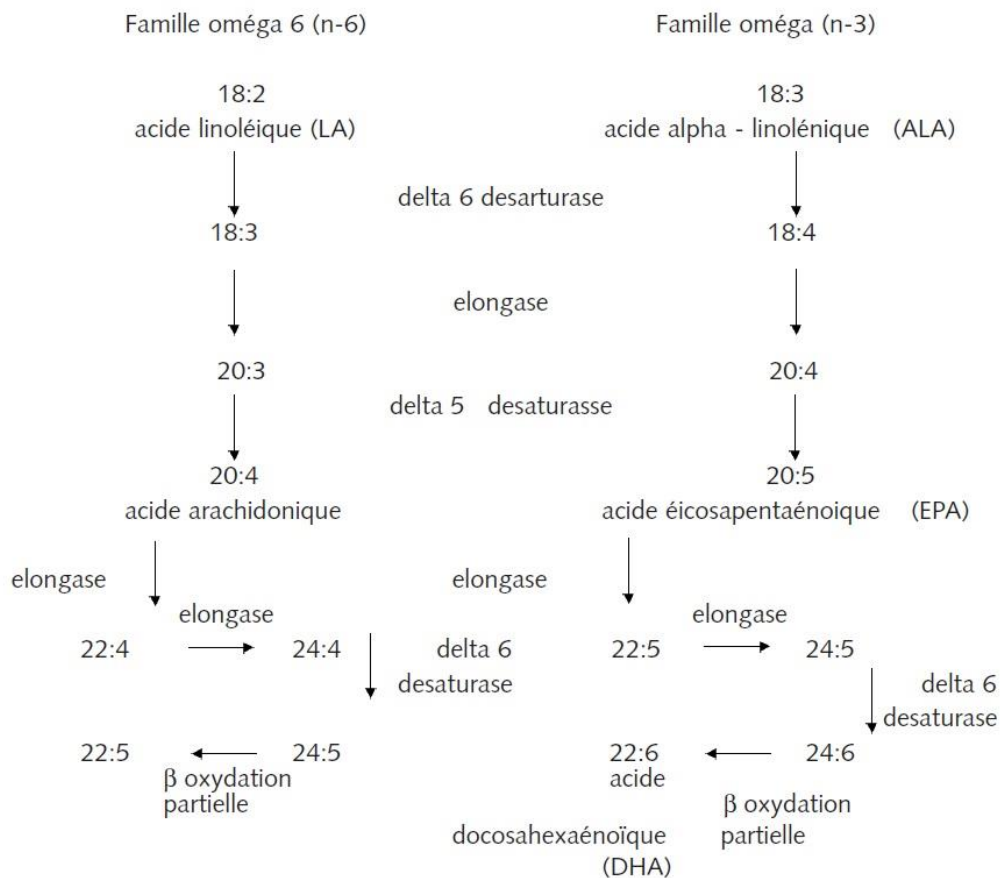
Famille oméga 6 (n-6)

Famille oméga (n-3)

18:2
acide linoléique (LA)

18:3
acide alpha - linolénique (ALA)

delta 6 desarturase

18:3

18:4

elongase

20:3

20:4

delta 5 desaturasse

20:4
acide arachidonique

20:5
acide éicosapentaénoique (EPA)

elongase

elongase

elongase

elongase

22:4

24:4

delta 6
desaturase

22:5

24:5

delta 6
desaturase

22:5

24:5

β oxydation
partielle

22:6
acide
docosahexaénoïque
(DHA)

24:6

β oxydation
partielle